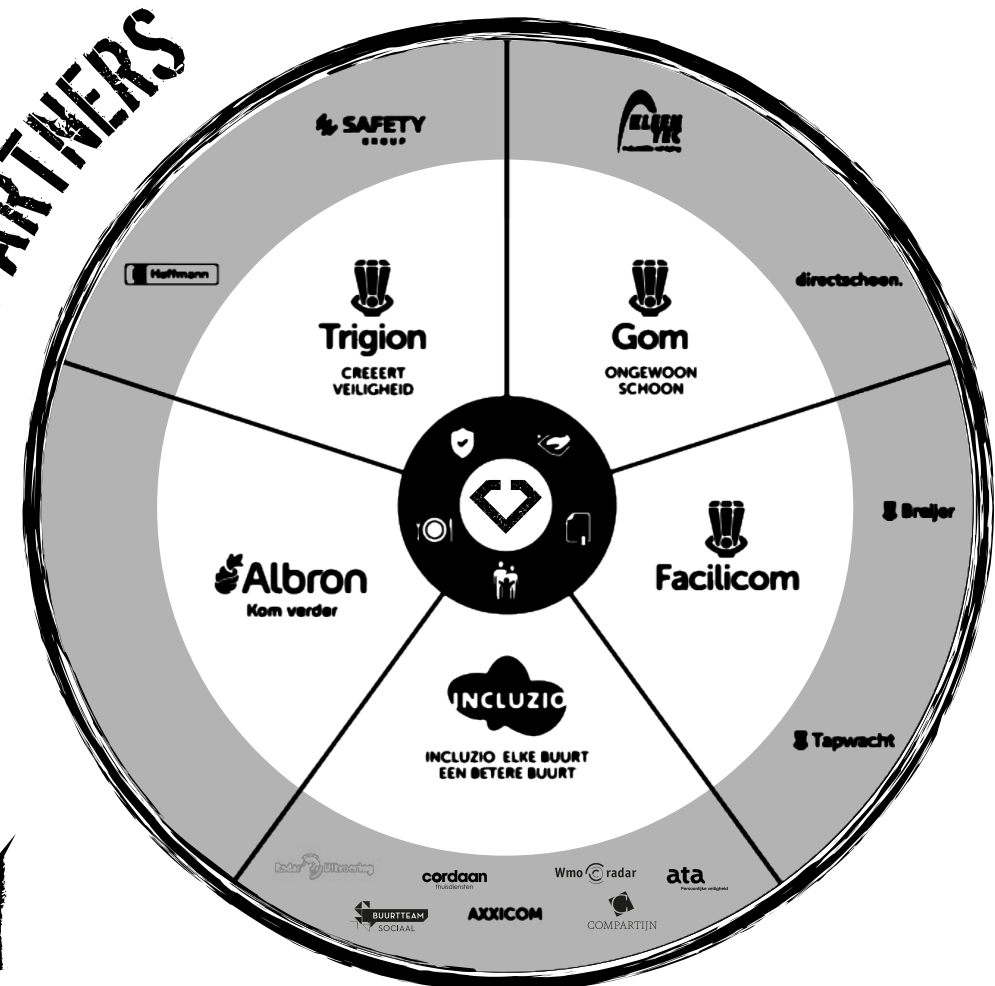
ARTNERS

SAFETY GROUP

ELEEN TK

Hoffmann

Trigion
CREEERT VEILIGHEID

Gom
ONGEWOON SCHOON

directschoon.

Breijer

Facilicom

Albron
Kom verder

INCLUZIO

INCLUZIO ELKE BUURT EEN BETERE BUURT

Tapwacht

Radar Uitvoering

cordaan thuisdiensten

Wmo radar

ata Persoonlijke veiligheid

BUURTTEAM SOCIAAL

AXXICOM

COMPARTIJN